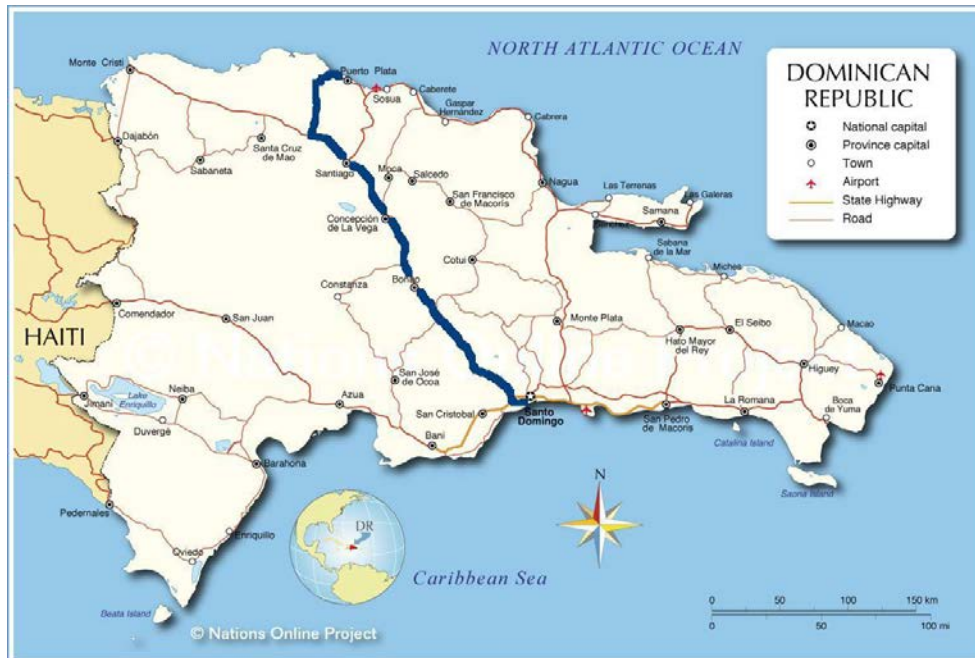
NORTH ATLANTIC OCEAN

DOMINICAN REPUBLIC
National capital
Province capital
Town
Airport
State Highway
Road

Monte Cristi
Puerto Plata
Sosua
Cabarete
Gaspar Hernandez
Cabrera
Dajabón
Santa Cruz de Mao
Sabaneta
Santiago
Moca
Salcedo
San Francisco de Macoris
Nagua
Las Terrenas
Las Galeras
Samana
Sanchez
Concepción de La Vega
Cotui
Sabana de la Mar
Miches
Constanza
Bonao
HAITI
Comendador
San Juan
Monte Plata
El Seibo
Macao
Hato Mayor del Rey
San José de Ocoa
Higuey
Punta Cana
Neiba
Lake Enriquillo
Jimaní
Duvergé
Azua
San Cristobal
Santo Domingo
San Pedro de Macoris
La Romana
Boca de Yuma
Bani
Catalina Island
Saona Island
Barahona
N
DR
Pedernales
Enriquillo
Oviedo
Caribbean Sea
Beata Island
© Nations Online Project
0 50 100 150 km
0 50 100 mi